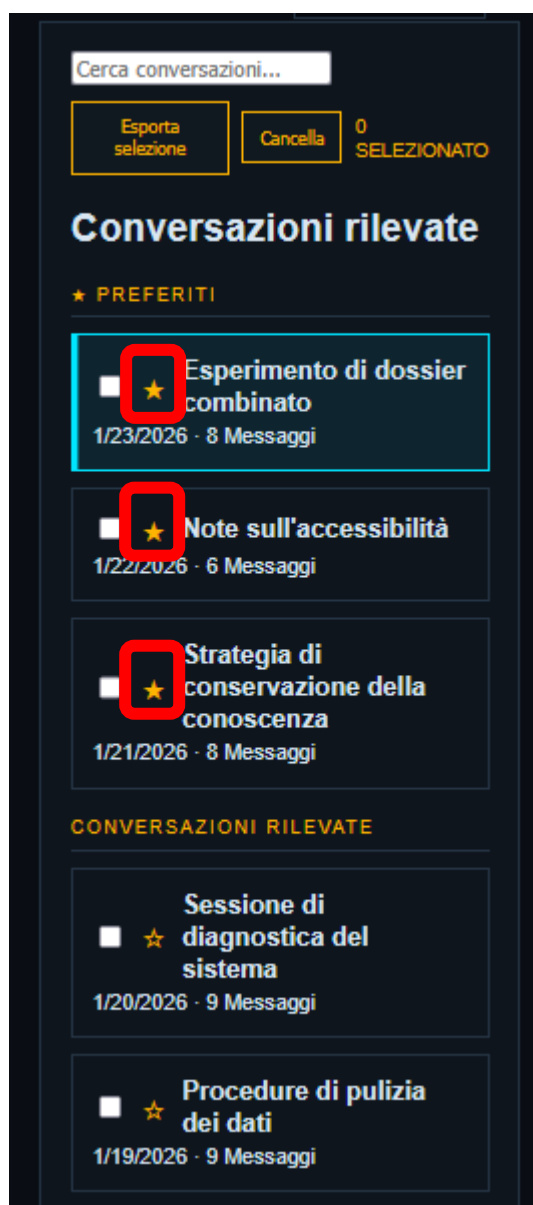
Cerca conversazioni...

Esporta selezione

Cancella

0 SELEZIONATO

Conversazioni rilevate

★ PREFERITI

★ Esperimento di dossier combinato
1/23/2026 · 8 Messaggi

★ Note sull'accessibilità
1/22/2026 · 6 Messaggi

★ Strategia di conservazione della conoscenza
1/21/2026 · 8 Messaggi

CONVERSAZIONI RILEVATE

☆ Sessione di diagnostica del sistema
1/20/2026 · 9 Messaggi

☆ Procedure di pulizia dei dati
1/19/2026 · 9 Messaggi